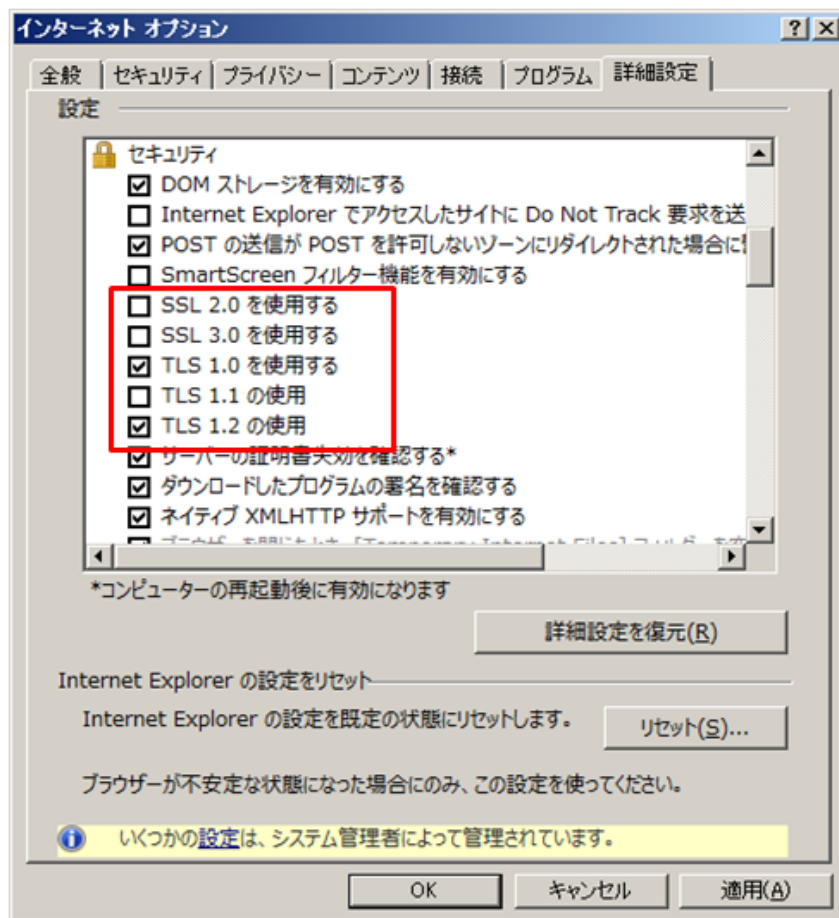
インターネット オプション

?
X

全般 | セキュリティ | プライバシー | コンテンツ | 接続 | プログラム | 詳細設定

設定

セキュリティ
☑ DOM ストレージを有効にする
☐ Internet Explorer でアクセスしたサイトに Do Not Track 要求を送
☑ POST の送信が POST を許可しないゾーンにリダイレクトされた場合に
☐ SmartScreen フィルター機能を有効にする
☐ SSL 2.0 を使用する
☐ SSL 3.0 を使用する
☑ TLS 1.0 を使用する
☐ TLS 1.1 の使用
☑ TLS 1.2 の使用
☑ サーバーの証明書失効を確認する*
☑ ダウンロードしたプログラムの署名を確認する
☑ ネイティブ XMLHTTP サポートを有効にする
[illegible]

*コンピューターの再起動後に有効になります

詳細設定を復元(R)

Internet Explorer の設定をリセット

Internet Explorer の設定を既定の状態にリセットします。

リセット(S)...

ブラウザーが不安定な状態になった場合にのみ、この設定を使ってください。

いくつかの設定は、システム管理者によって管理されています。

OK | キャンセル | 適用(A)